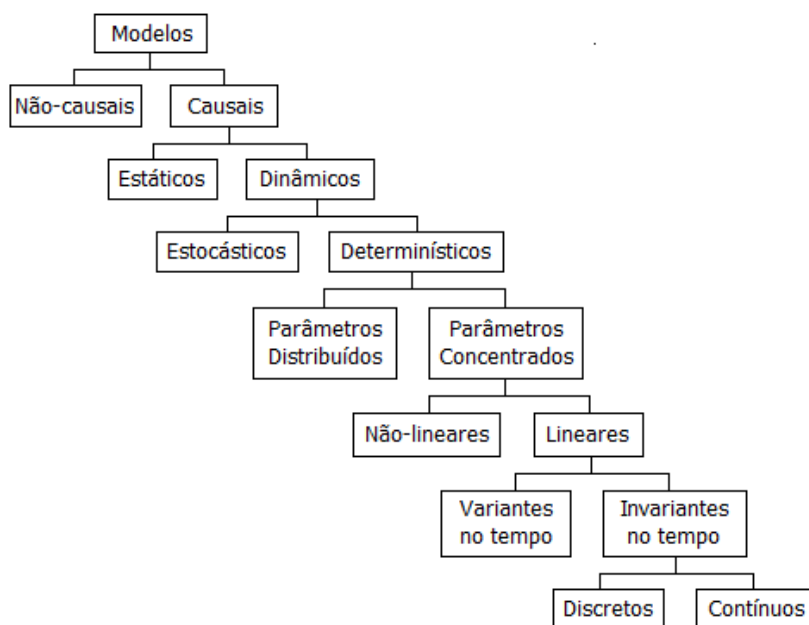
Modelos

Não-causais

Causais

Estáticos

Dinâmicos

Estocásticos

Determinísticos

Parâmetros Distribuídos

Parâmetros Concentrados

Não-lineares

Lineares

Variantes no tempo

Invariantes no tempo

Discretos

Contínuos